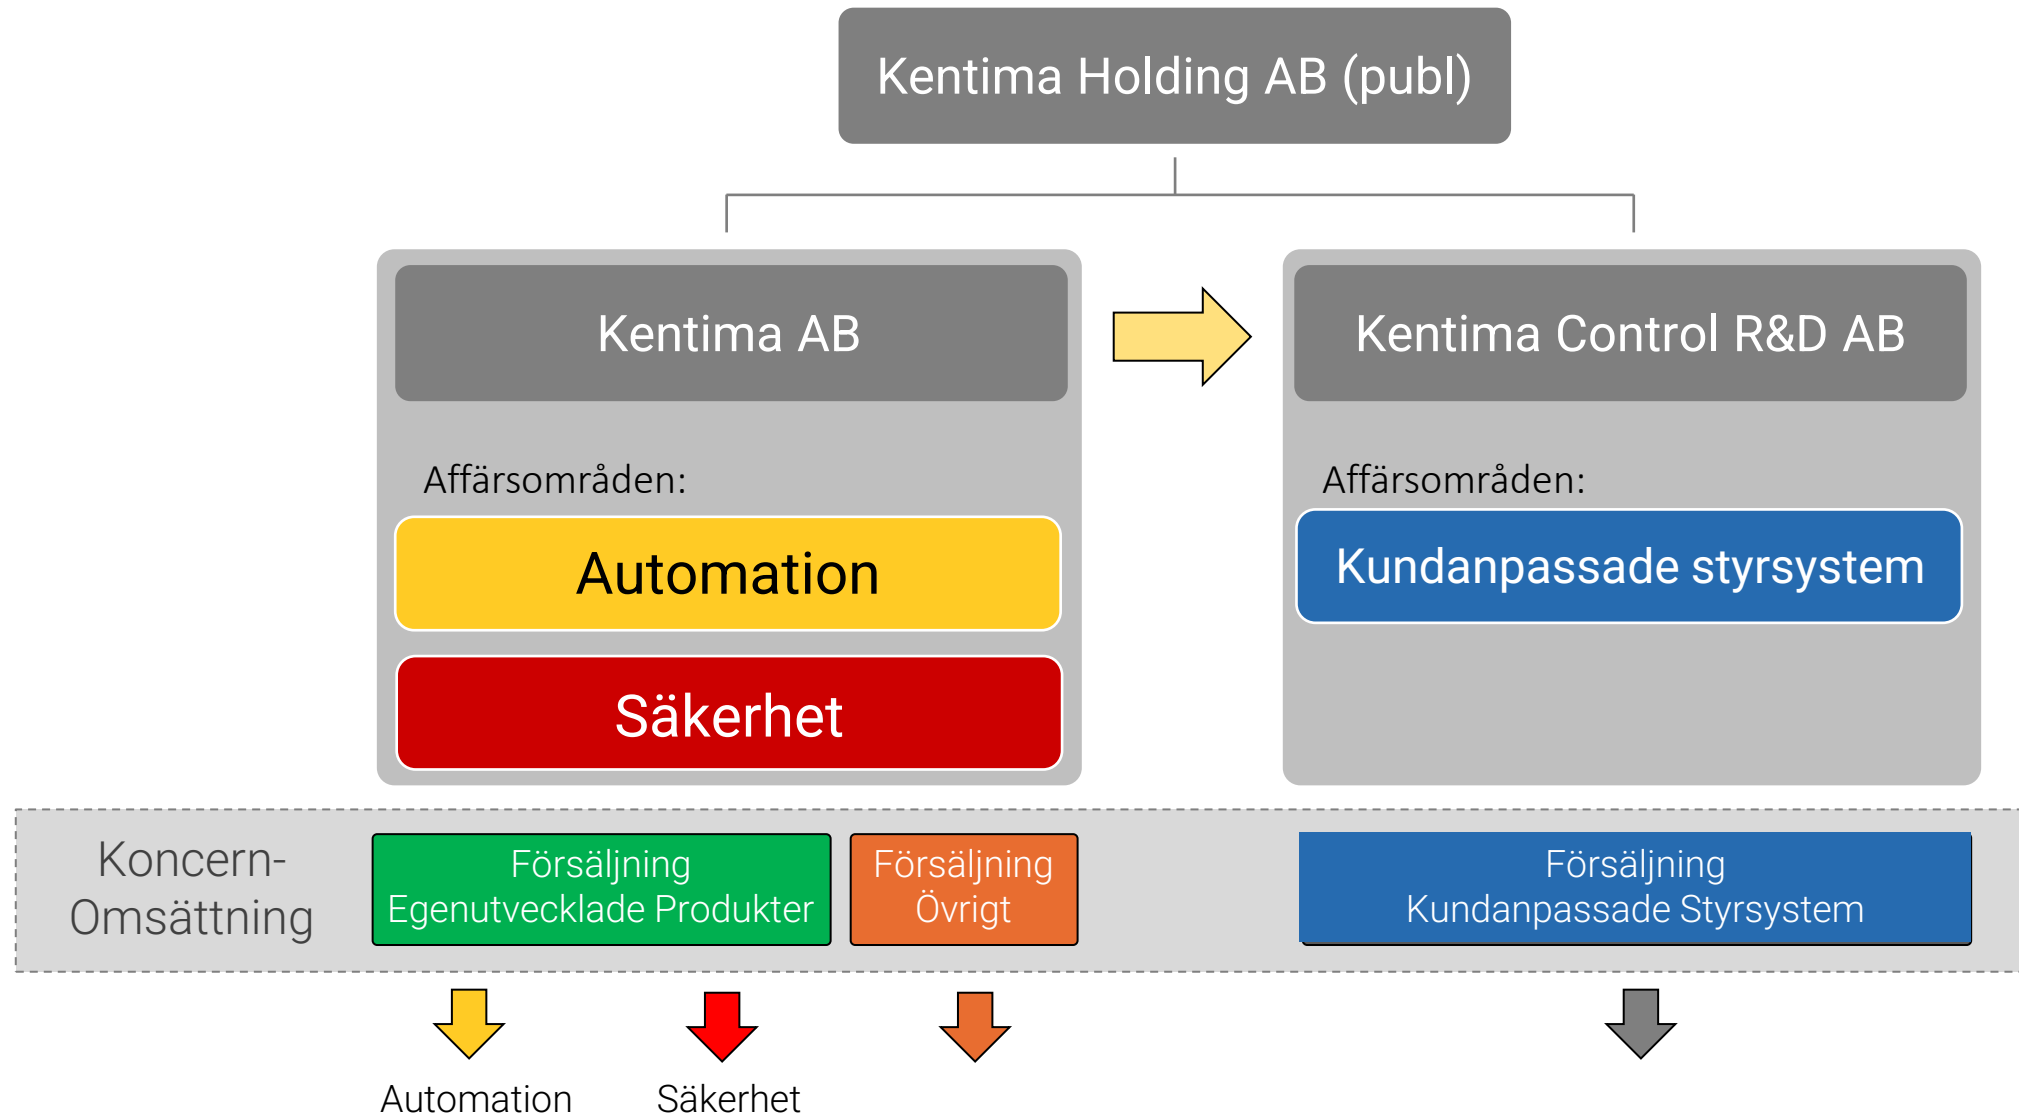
Kentima Holding AB (publ)

Kentima AB

Affärsområden:

Automation

Säkerhet

Kentima Control R&D AB

Affärsområden:

Kundanpassade styrsystem

Koncern-Omsättning

Försäljning Egenutvecklade Produkter

Försäljning Övrigt

Försäljning Kundanpassade Styrsystem

Automation

Säkerhet